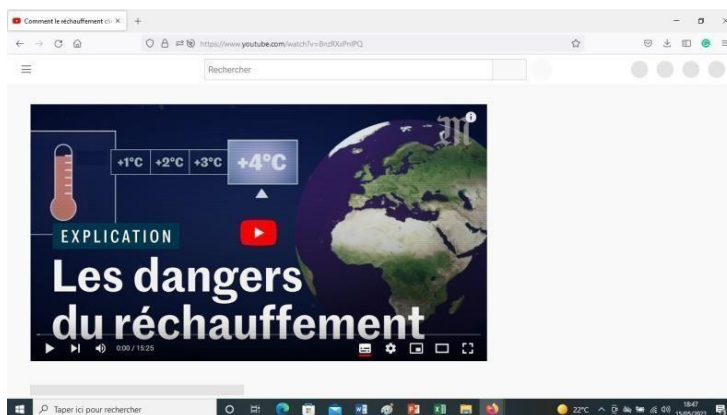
Comment le réchauffement cli ×  +

https://www.youtube.com/watch?v=6nzRXsPnlPQ

Rechercher

+1°C  +2°C  +3°C  +4°C

EXPLICATION

Les dangers du réchauffement

0:00 / 15:25

Taper ici pour rechercher

22°C

18:47
15/05/2022